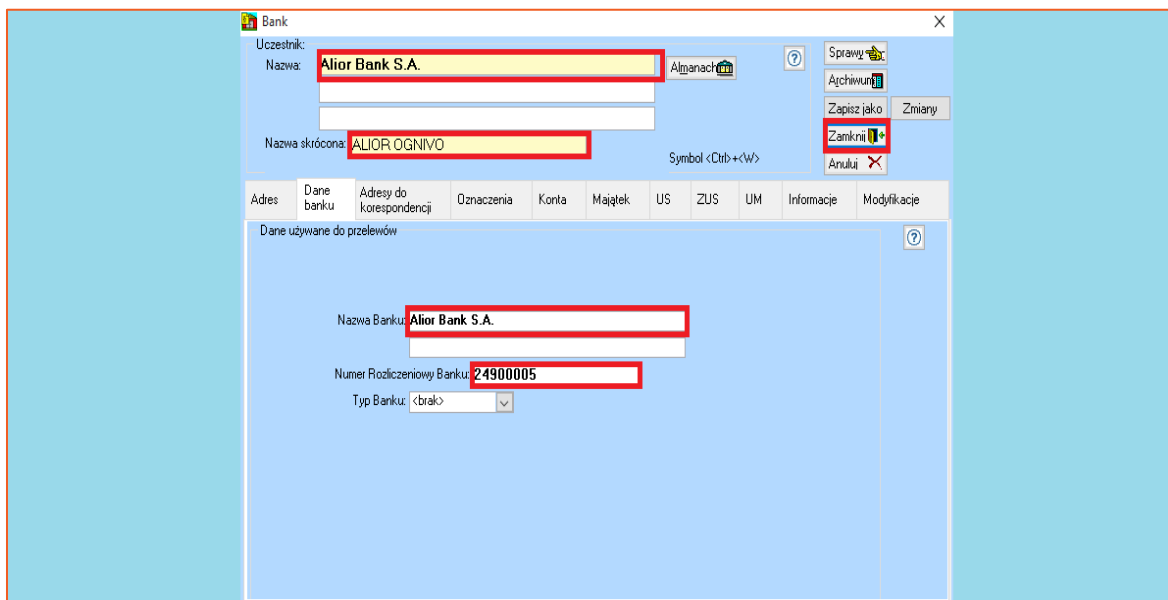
Bank
×

Uczestnik:
Nazwa: Alior Bank S.A.
Almanach
?
Sprawy
Archiwum
Zapisz jako
Zmiany
Zamknij
Anuluj
Nazwa skrócona: ALIOR OGNIVO
Symbol <Ctrl>+<W>

Adres | Dane banku | Adresy do korespondencji | Oznaczenia | Konta | Majątek | US | ZUS | UM | Informacje | Modyfikacje

Dane używane do przelewów
?

Nazwa Banku: Alior Bank S.A.
Numer Rozliczeniowy Banku: 24900005
Typ Banku: <brak>